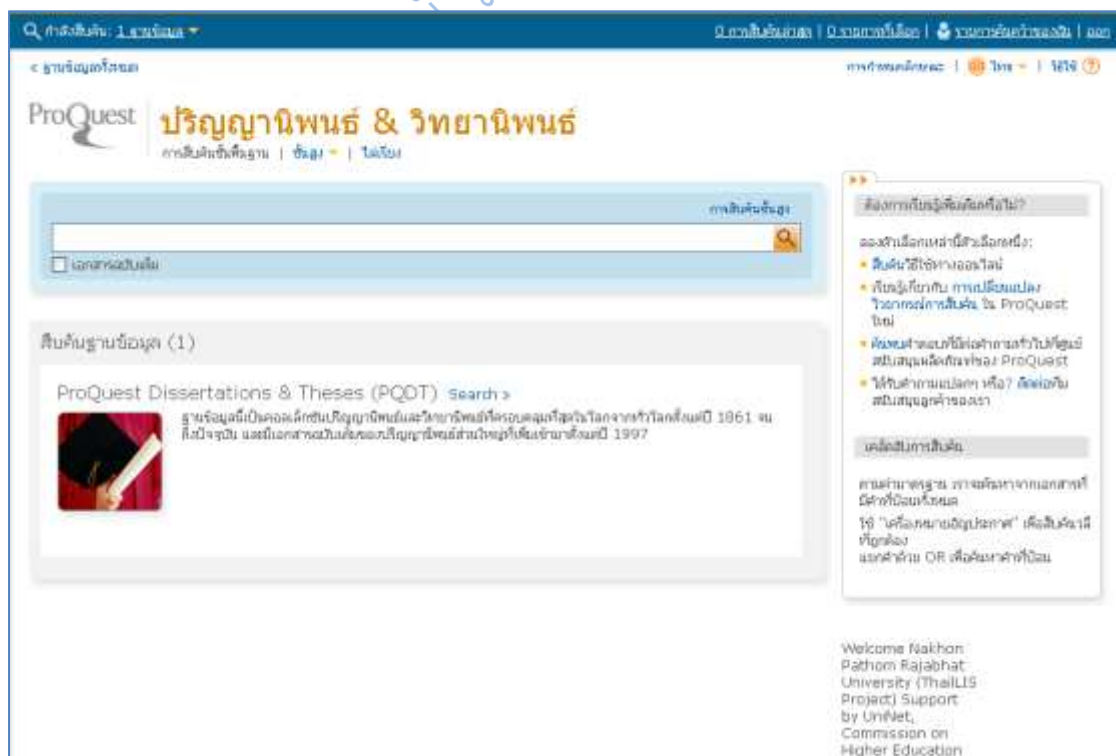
กำลังสืบค้น: 1 ฐานข้อมูล ▾

0 การสืบค้นล่าสุด | 0 รายการที่เลือก | รายการค้นคว้าของฉัน | ออก

< ฐานข้อมูลทั้งหมด

การกำหนดลักษณะ | ไทย ▾ | ใช้ใช้ ?

ProQuest

ปริญญานิพนธ์ & วิทยานิพนธ์

การสืบค้นขั้นพื้นฐาน | ขั้นสูง ▾ | ไม่เรียง

การสืบค้นขั้นสูง

เอกสารฉบับเต็ม

สืบค้นฐานข้อมูล (1)

ProQuest Dissertations & Theses (PQDT) Search ›

ฐานข้อมูลนี้เป็นคอลเล็กชันปริญญานิพนธ์และวิทยานิพนธ์ที่ครอบคลุมที่สุดในโลกจากทั่วโลกตั้งแต่ปี 1861 จนถึงปัจจุบัน และมีเอกสารฉบับเต็มของปริญญานิพนธ์ส่วนใหญ่ที่เพิ่มเข้ามาตั้งแต่ปี 1997

ต้องการเรียนรู้เพิ่มเติมหรือไม่?

ลองตัวเลือกเหล่านี้ตัวเลือกหนึ่ง:

• สืบค้นวิธีใช้ทางออนไลน์

• เรียนรู้เกี่ยวกับ การเปลี่ยนแปลงในเกณฑ์การสืบค้น ใน ProQuest ใหม่

• ค้นหาคำตอบที่ฝ่ายบริการสำหรับผู้สนับสนุนลูกค้าของ ProQuest

• ได้รับคำถามแปลก หรือ? ติดต่อกับสนับสนุนลูกค้าของเรา

เคล็ดลับการสืบค้น

ตามค่ามาตรฐาน เราจะค้นหาจากเอกสารที่มีคำที่ป้อนทั้งหมด

ใช้ "เครื่องหมายอัญประกาศ" เพื่อสืบค้นวลีที่ถูกต้อง

แยกคำด้วย OR เพื่อค้นหาคำที่ป้อน

Welcome Nakhon Pathom Rajabhat University (ThaiLIS Project) Support by UniNet, Commission on Higher Education